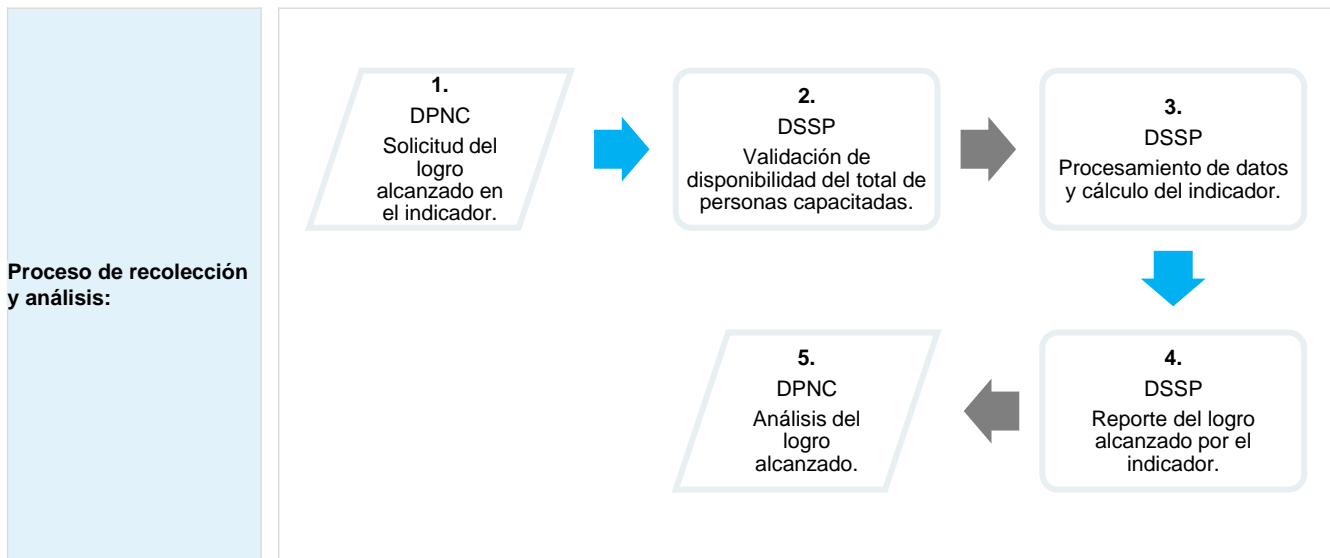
| Proceso de recolección y análisis: | 1. DPNC Solicitud del logro alcanzado en el indicador. → 2. DSSP Validación de disponibilidad del total de personas capacitadas. → 3. DSSP Procesamiento de datos y cálculo del indicador. → 4. DSSP Reporte del logro alcanzado por el indicador. → 5. DPNC Análisis del logro alcanzado. |
|---|---|